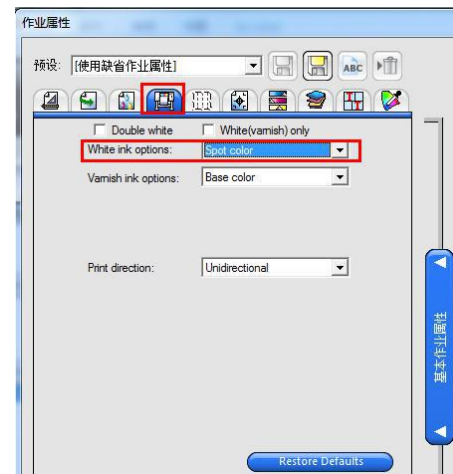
作业属性

预设: [使用缺省作业属性]

ABC

Double white

White(varnish) only

White ink options: Spot color

Varnish ink options: Base color

Print direction: Unidirectional

Restore Defaults

基本作业属性